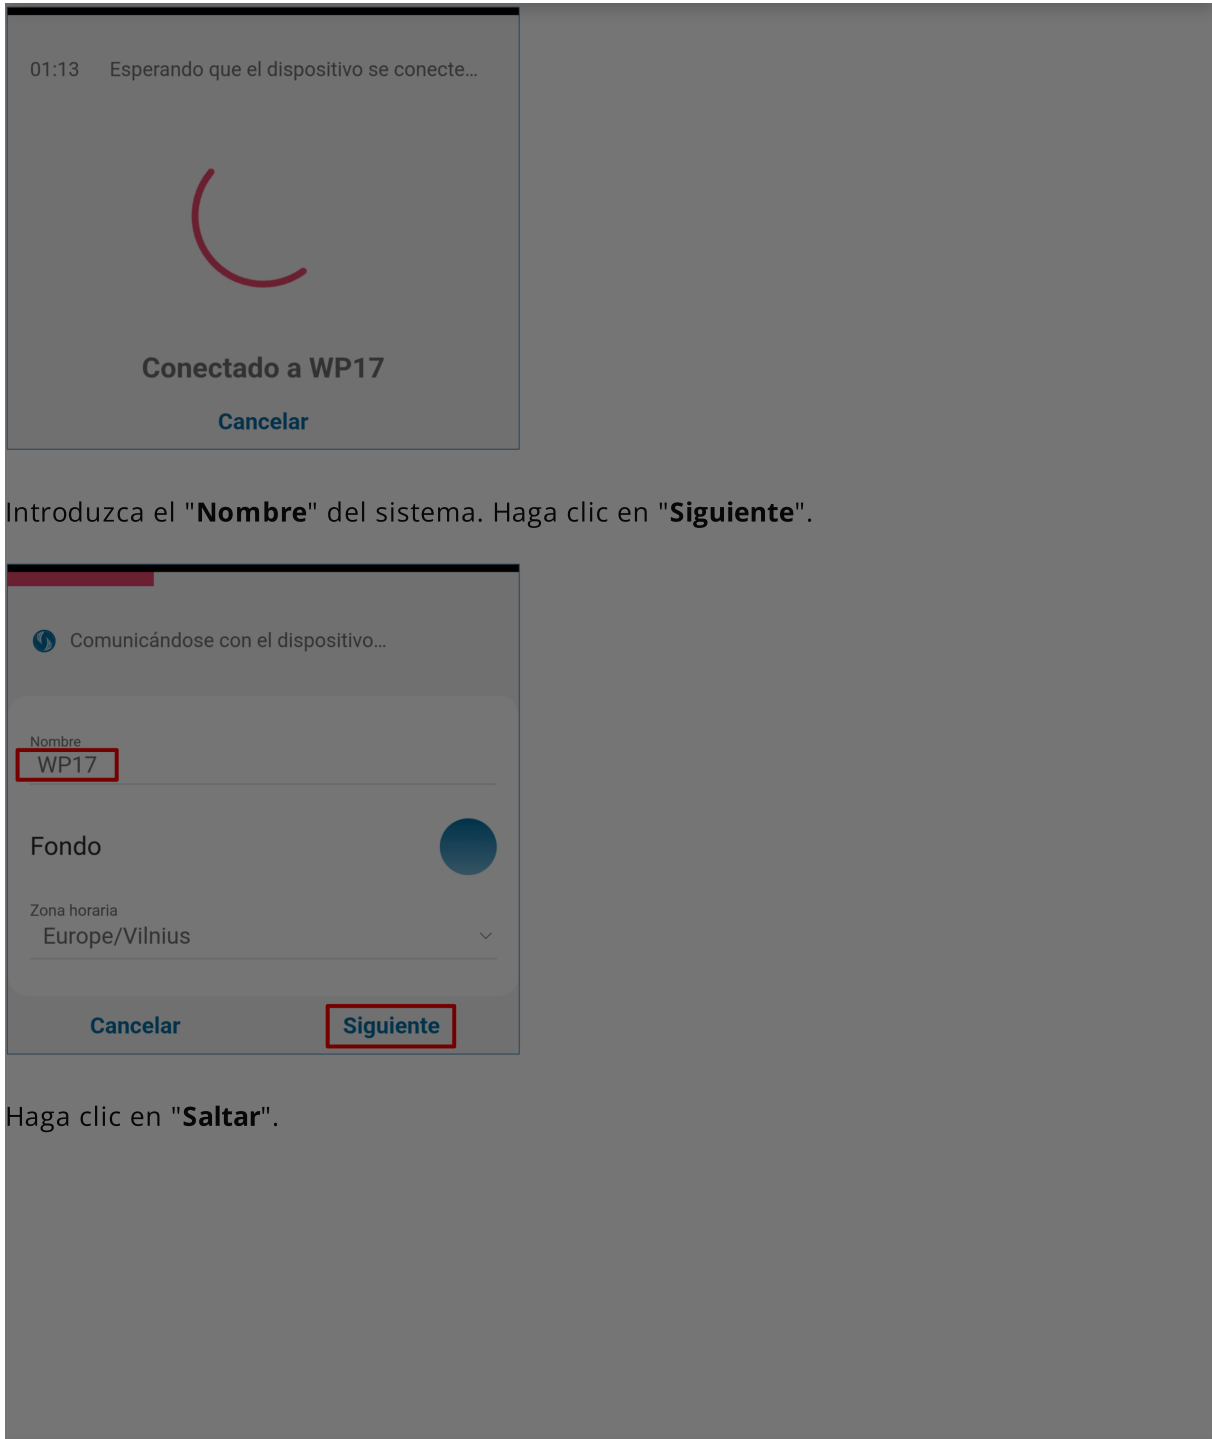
01:13 Esperando que el dispositivo se conecte...

Conectado a WP17

Cancelar

Introduzca el "**Nombre**" del sistema. Haga clic en "**Siguiente**".

Comunicándose con el dispositivo...

Nombre
WP17

Fondo

Zona horaria
Europe/Vilnius

Cancelar Siguiente

Haga clic en "**Saltar**".